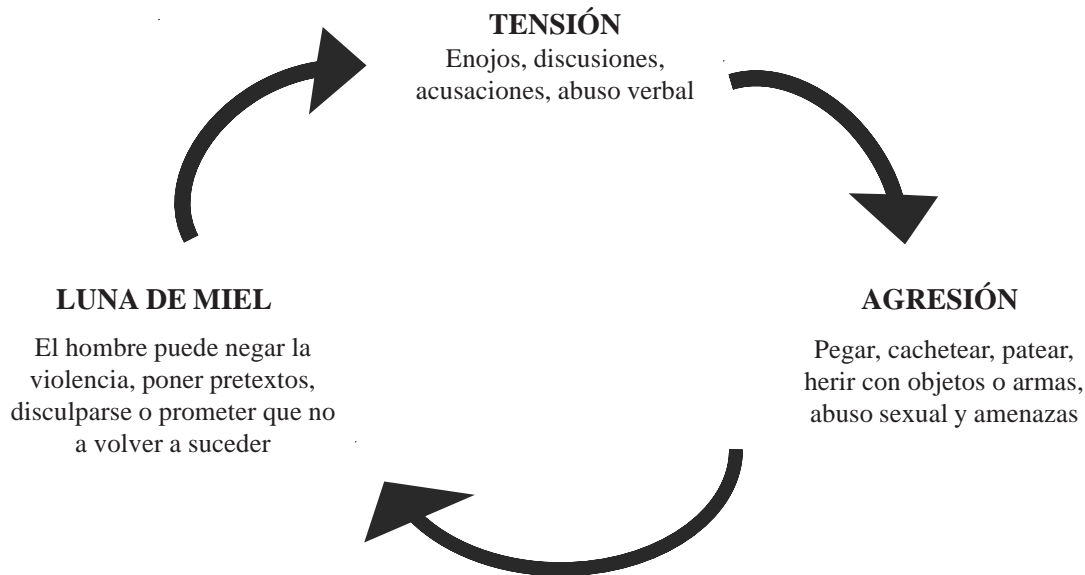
TENSIÓN
Enojos, discusiones, acusaciones, abuso verbal

AGRESIÓN

Pegar, cachetear, patear, herir con objetos o armas, abuso sexual y amenazas

LUNA DE MIEL

El hombre puede negar la violencia, poner pretextos, disculparse o prometer que no a volver a suceder